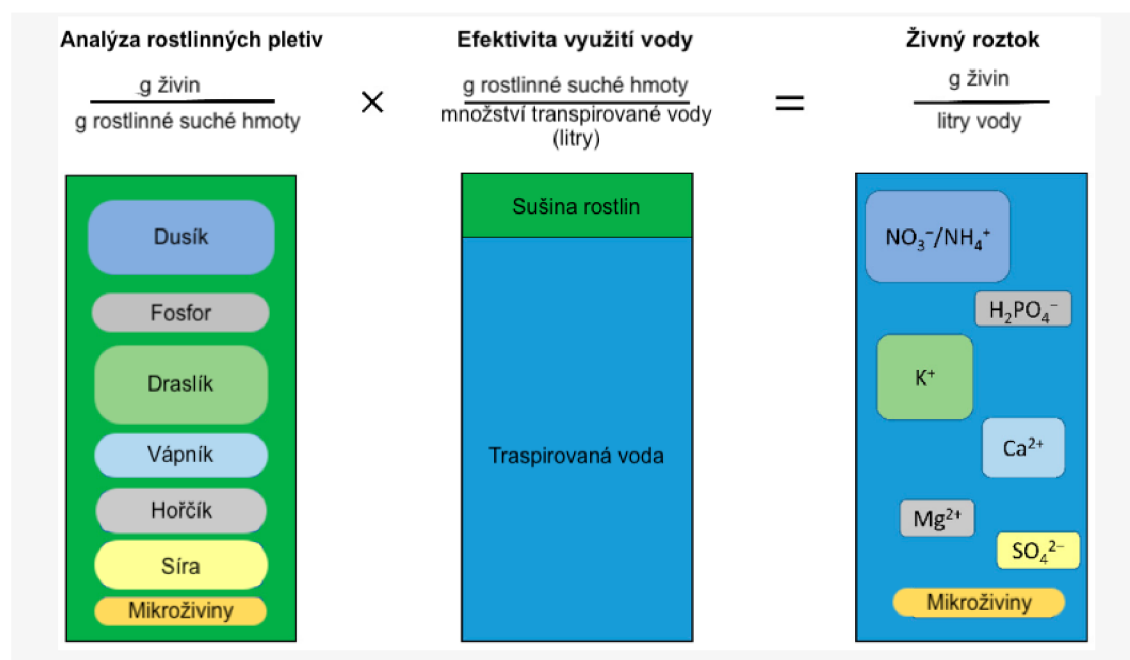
Analýza rostlinných pletiv

$\frac{\text{g živin}}{\text{g rostlinné suché hmoty}}$

×

Efektivita využití vody

$\frac{\text{g rostlinné suché hmoty}}{\text{množství transpirované vody (litry)}}$

=

Živný roztok

$\frac{\text{g živin}}{\text{litry vody}}$

Dusík

Fosfor

Draslík

Vápník

Hořčík

Síra

Mikroživiny

Sušina rostlin

Traspirovaná voda

$NO_3^-/NH_4^+$

$H_2PO_4^-$

$K^+$

$Ca^{2+}$

$Mg^{2+}$

$SO_4^{2-}$

Mikroživiny